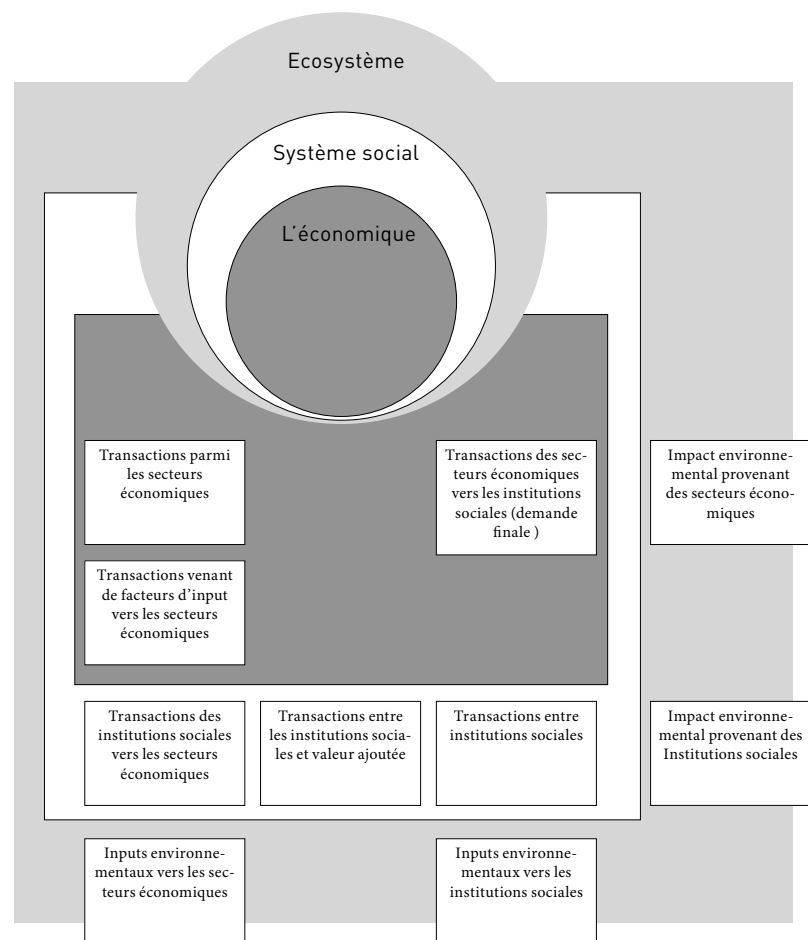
Ecosystème

Système social

L'économique

Transactions parmi les secteurs économiques

Transactions des secteurs économiques vers les institutions sociales (demande finale )

Impact environnemental provenant des secteurs économiques

Transactions venant de facteurs d'input vers les secteurs économiques

Transactions des institutions sociales vers les secteurs économiques

Transactions entre les institutions sociales et valeur ajoutée

Transactions entre institutions sociales

Impact environnemental provenant des Institutions sociales

Inputs environnementaux vers les secteurs économiques

Inputs environnementaux vers les institutions sociales